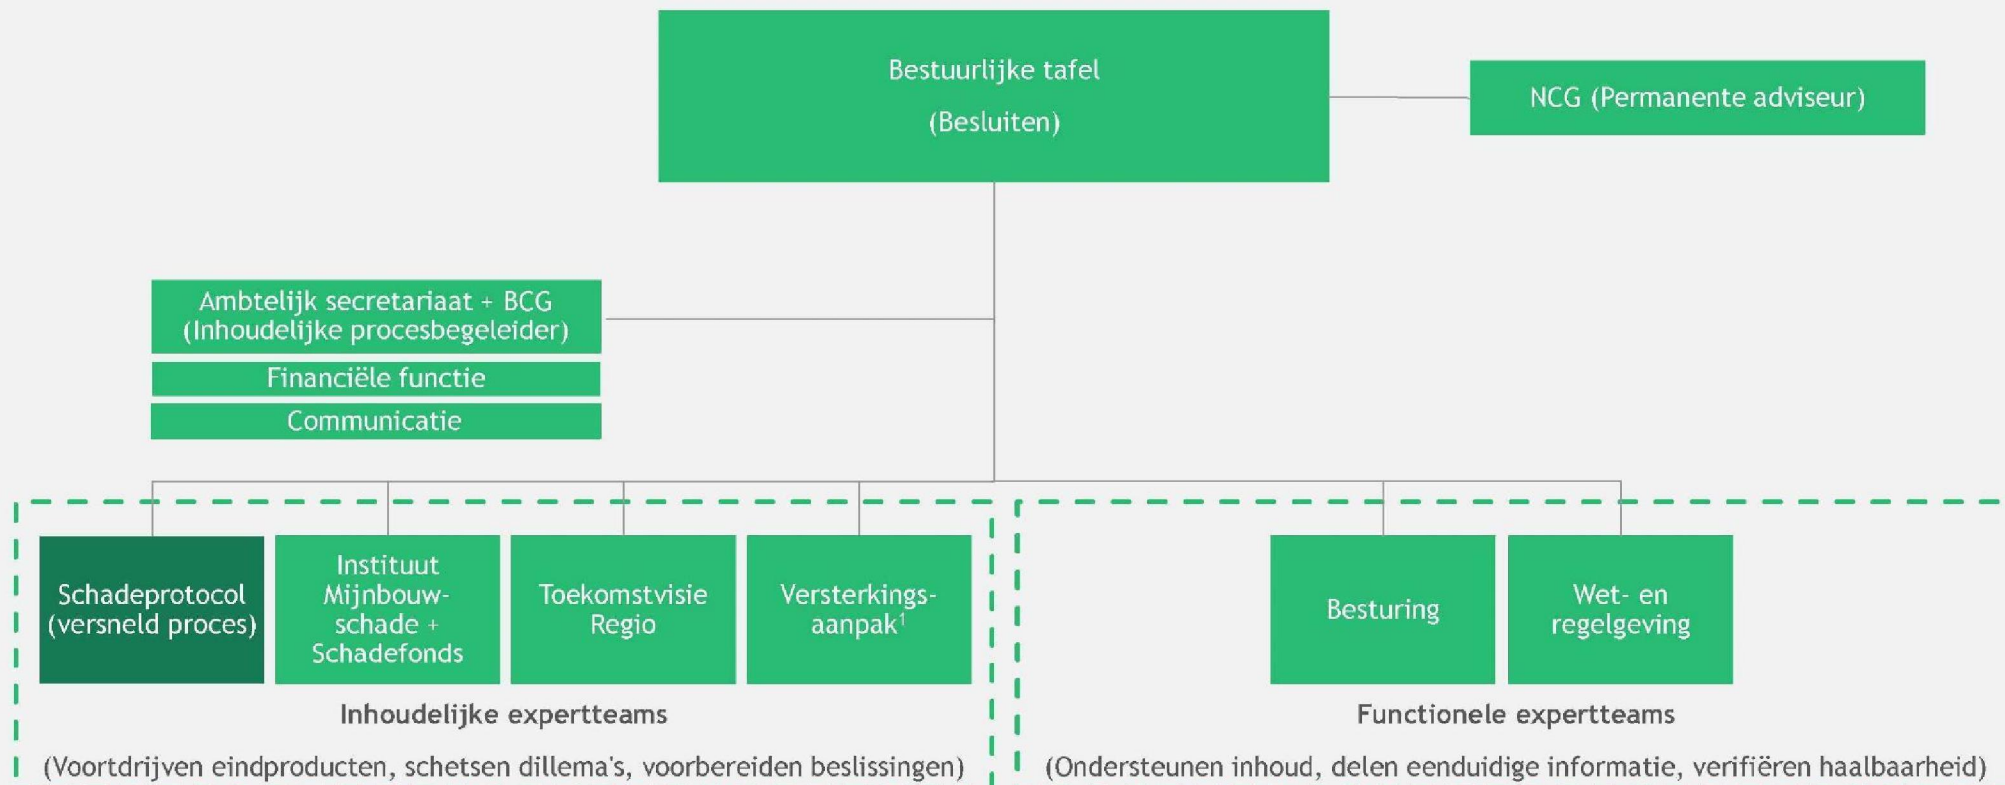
Bestuurlijke tafel
(Besluiten)

NCG (Permanente adviseur)

Ambtelijk secretariaat + BCG
(Inhoudelijke procesbegeleider)

Financiële functie

Communicatie

Schadeprotocol (versneld proces)

Instituut Mijnbouwschade + Schadefonds

Toekomstvisie Regio

Versterkingsaanpak$^1$

Besturing

Wet- en regelgeving

Inhoudelijke expertteams

(Voortdrijven eindproducten, schetsen dillema's, voorbereiden beslissingen)

Functionele expertteams

(Ondersteunen inhoud, delen eenduidige informatie, verifiëren haalbaarheid)